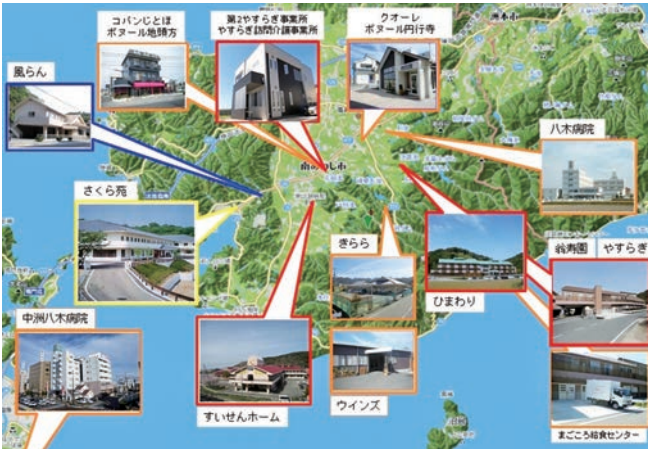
コパンじとは
ボヌール地頭方

第2やすらぎ事業所
やすらぎ訪問介護事業所

クオーレ
ボヌール円行寺

風らん

八木病院

さくら苑

南あわじ市

きらら

ひまわり

翁寿園

やすらぎ

中洲八木病院

すいせんホーム

ウインズ

まごころ給食センター